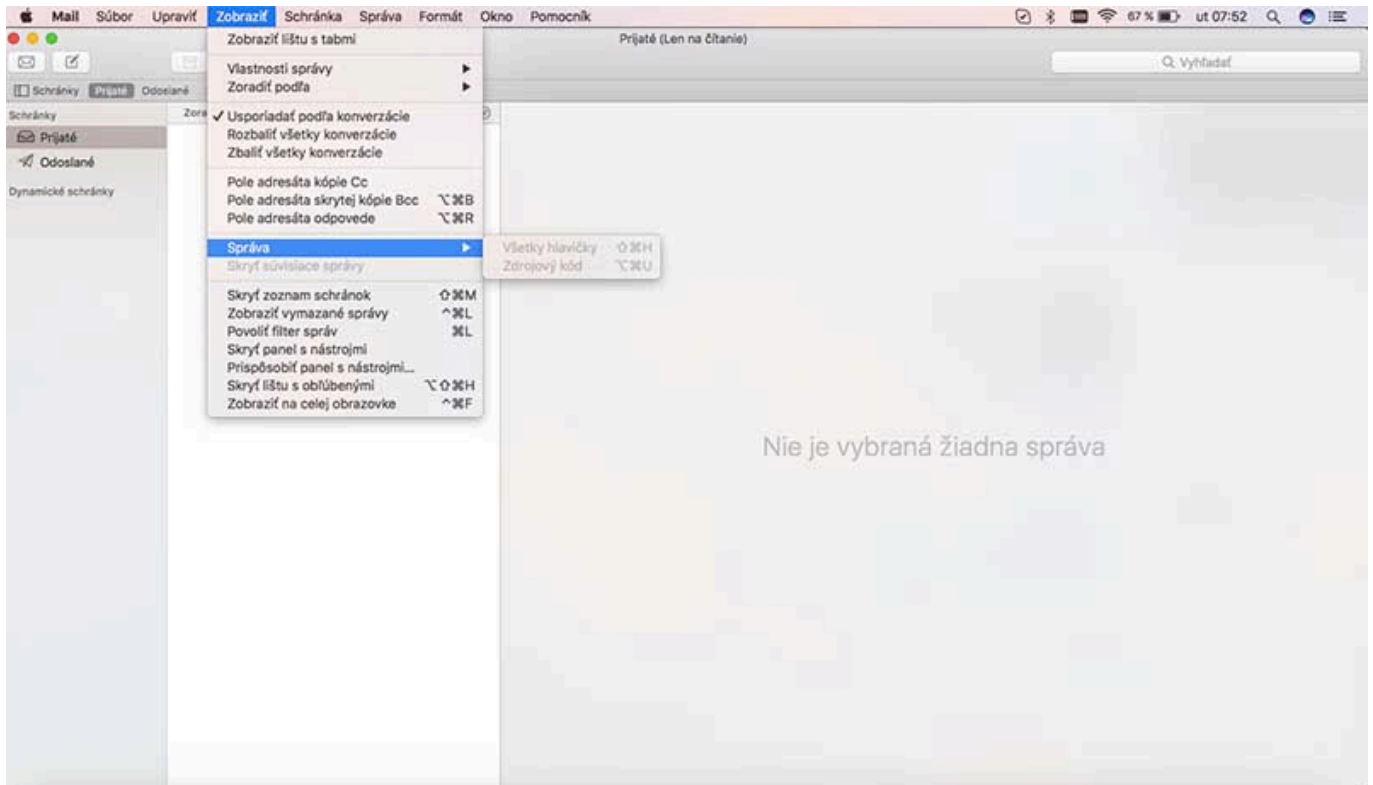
Mail Súbor Upraviť Zobraziť Schránka Správa Formát Okno Pomocník

67 % ut 07:52

Prijaté (Len na čítanie)

Vyhľadať

Schránky Prijaté Odoslané

Schránky
Prijaté
Odoslané
Dynamické schránky

Zora

Zobraziť lištu s tabmi
Vlastnosti správy ▸
Zoradiť podľa ▸
✓ Usporiadať podľa konverzácie
Rozbaliť všetky konverzácie
Zbaliť všetky konverzácie
Pole adresáta kópie Cc
Pole adresáta skrytej kópie Bcc ⌥⌘B
Pole adresáta odpovede ⌥⌘R
Správa ▸
Skryť súvisiace správy
Skryť zoznam schránok ⇧⌘M
Zobraziť vymazané správy ^⌘L
Povoliť filter správ ⌘L
Skryť panel s nástrojmi
Prispôsobiť panel s nástrojmi...
Skryť lištu s obľúbenými ⌥⇧⌘H
Zobraziť na celej obrazovke ^⌘F

Všetky hlavičky ⇧⌘H
Zdrojový kód ⌥⌘U

Nie je vybraná žiadna správa